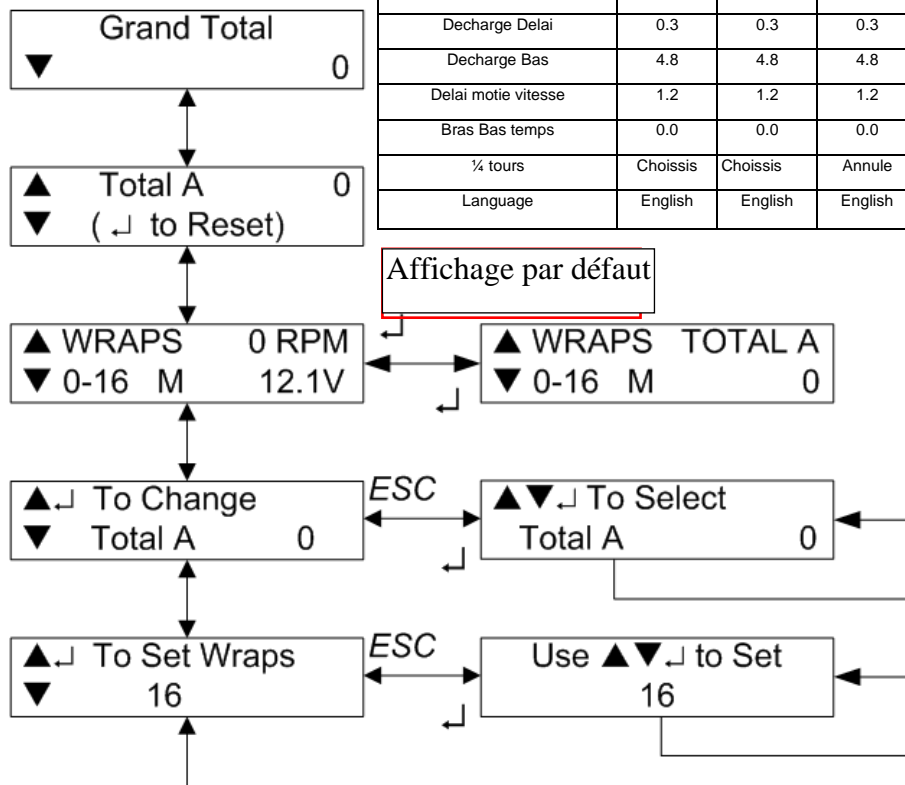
Grand Total
▼ 0

| | | | |
|---|---|---|---|
| Decharge Delai | 0.3 | 0.3 | 0.3 |
| Decharge Bas | 4.8 | 4.8 | 4.8 |
| Delai motie vitesse | 1.2 | 1.2 | 1.2 |
| Bras Bas temps | 0.0 | 0.0 | 0.0 |
| ¼ tours | Choissis | Choissis | Annule |
| Language | English | English | English |

▲ Total A 0
▼ (↵ to Reset)

Affichage par défaut

▲ WRAPS 0 RPM
▼ 0-16 M 12.1V

▲ WRAPS TOTAL A
▼ 0-16 M 0

▲↵ To Change
▼ Total A 0

ESC

▲▼↵ To Select
Total A 0

▲↵ To Set Wraps
▼ 16

ESC

Use ▲▼↵ to Set
16